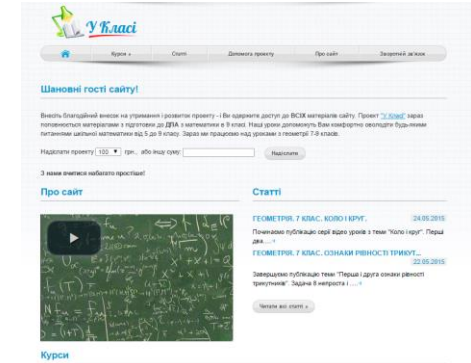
У Класі

Курси » | Статті | Допомога проекту | Про сайт | Зворотній зв'язок

Шановні гості сайту!

Внесіть благодійний внесок на утримання і розвиток проекту - і Ви одержите доступ до ВСІХ матеріалів сайту. Проект "У Класі" зараз поповнюється матеріалами з підготовки до ДПА з математики в 9 класі. Наші уроки допоможуть Вам комфортно оволодіти будь-якими питаннями шкільної математики від 5 до 9 класу. Зараз ми працюємо над уроками з геометрії 7-9 класів.

Надіслати проекту 100 ▼ грн., або іншу суму: Надіслати

З нами вчитися набагато простіше!

Про сайт

Статті

ГЕОМЕТРІЯ. 7 КЛАС. КОЛО І КРУГ. 24.05.2015

Починаємо публікацію серії відео уроків з теми "Коло і круг". Перші два......»

ГЕОМЕТРІЯ. 7 КЛАС. ОЗНАКИ РІВНОСТІ ТРИКУТ... 22.05.2015

Завершуємо публікацію теми "Перша і друга ознаки рівності трикутників". Задачі 8 непроста і ......»

Читати всі статті »

Курси